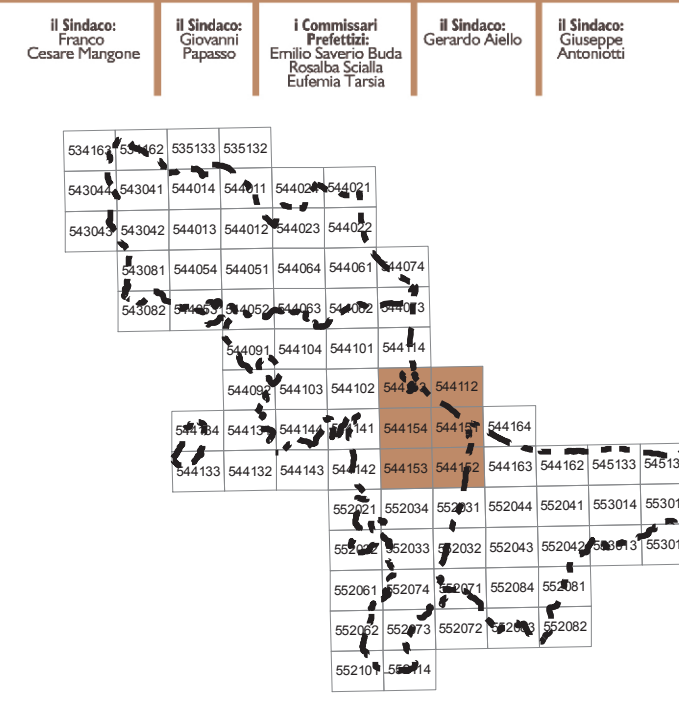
il Sindaco:
Franco
Cesare Mangone

il Sindaco:
Giovanni
Papasso

i Commissari
Prefettizi:
Emilio Saverio Buda
Rosalba Scialla
Eufemia Tarsia

il Sindaco:
Gerardo Aiello

il Sindaco:
Giuseppe
Antoniotti

534163 534162 535133 535132
543044 543041 544014 544011 544024 544021
543043 543042 544013 544012 544023 544022
543081 544054 544051 544064 544061 544074
543082 544053 544052 544063 544062 544073
544091 544104 544101 544114
544092 544103 544102 544113 544112
544134 544131 544144 544141 544154 544151 544164
544133 544132 544143 544142 544153 544152 544163 544162 545133 54513
552021 552034 552031 552044 552041 553014 55301
552022 552033 552032 552043 552042 553013 55301
552061 552074 552071 552084 552081
552062 552073 552072 552083 552082
552101 552114